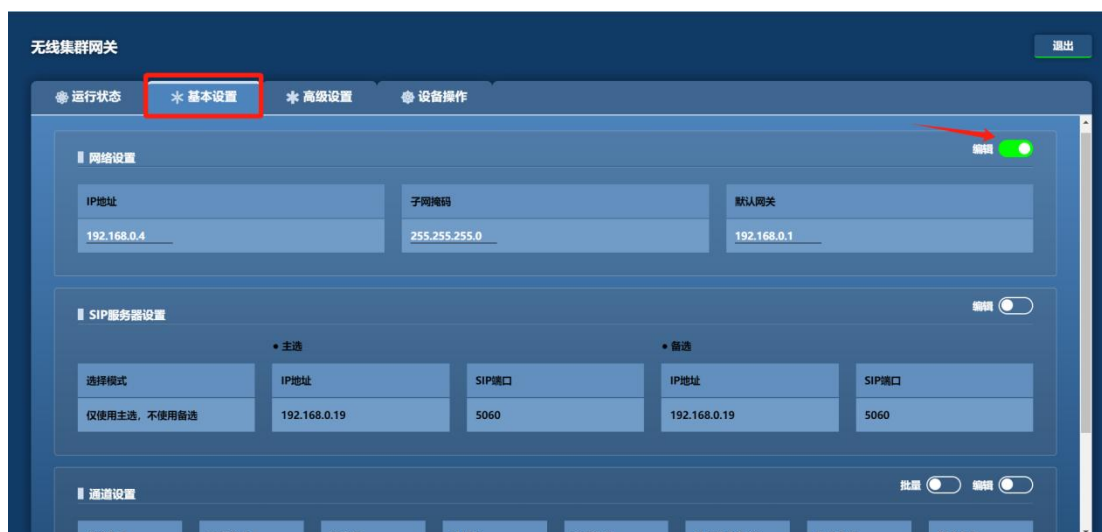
无线集群网关

退出

运行状态 基本设置 高级设置 设备操作

网络设置

编辑

| IP地址 | 子网掩码 | 默认网关 |
|---|---|---|
| 192.168.0.4 | 255.255.255.0 | 192.168.0.1 |

SIP服务器设置

编辑

• 主选

• 备选

| 选择模式 | IP地址 | SIP端口 | IP地址 | SIP端口 |
|---|---|---|---|---|
| 仅使用主选，不使用备选 | 192.168.0.19 | 5060 | 192.168.0.19 | 5060 |

通道设置

批量 编辑